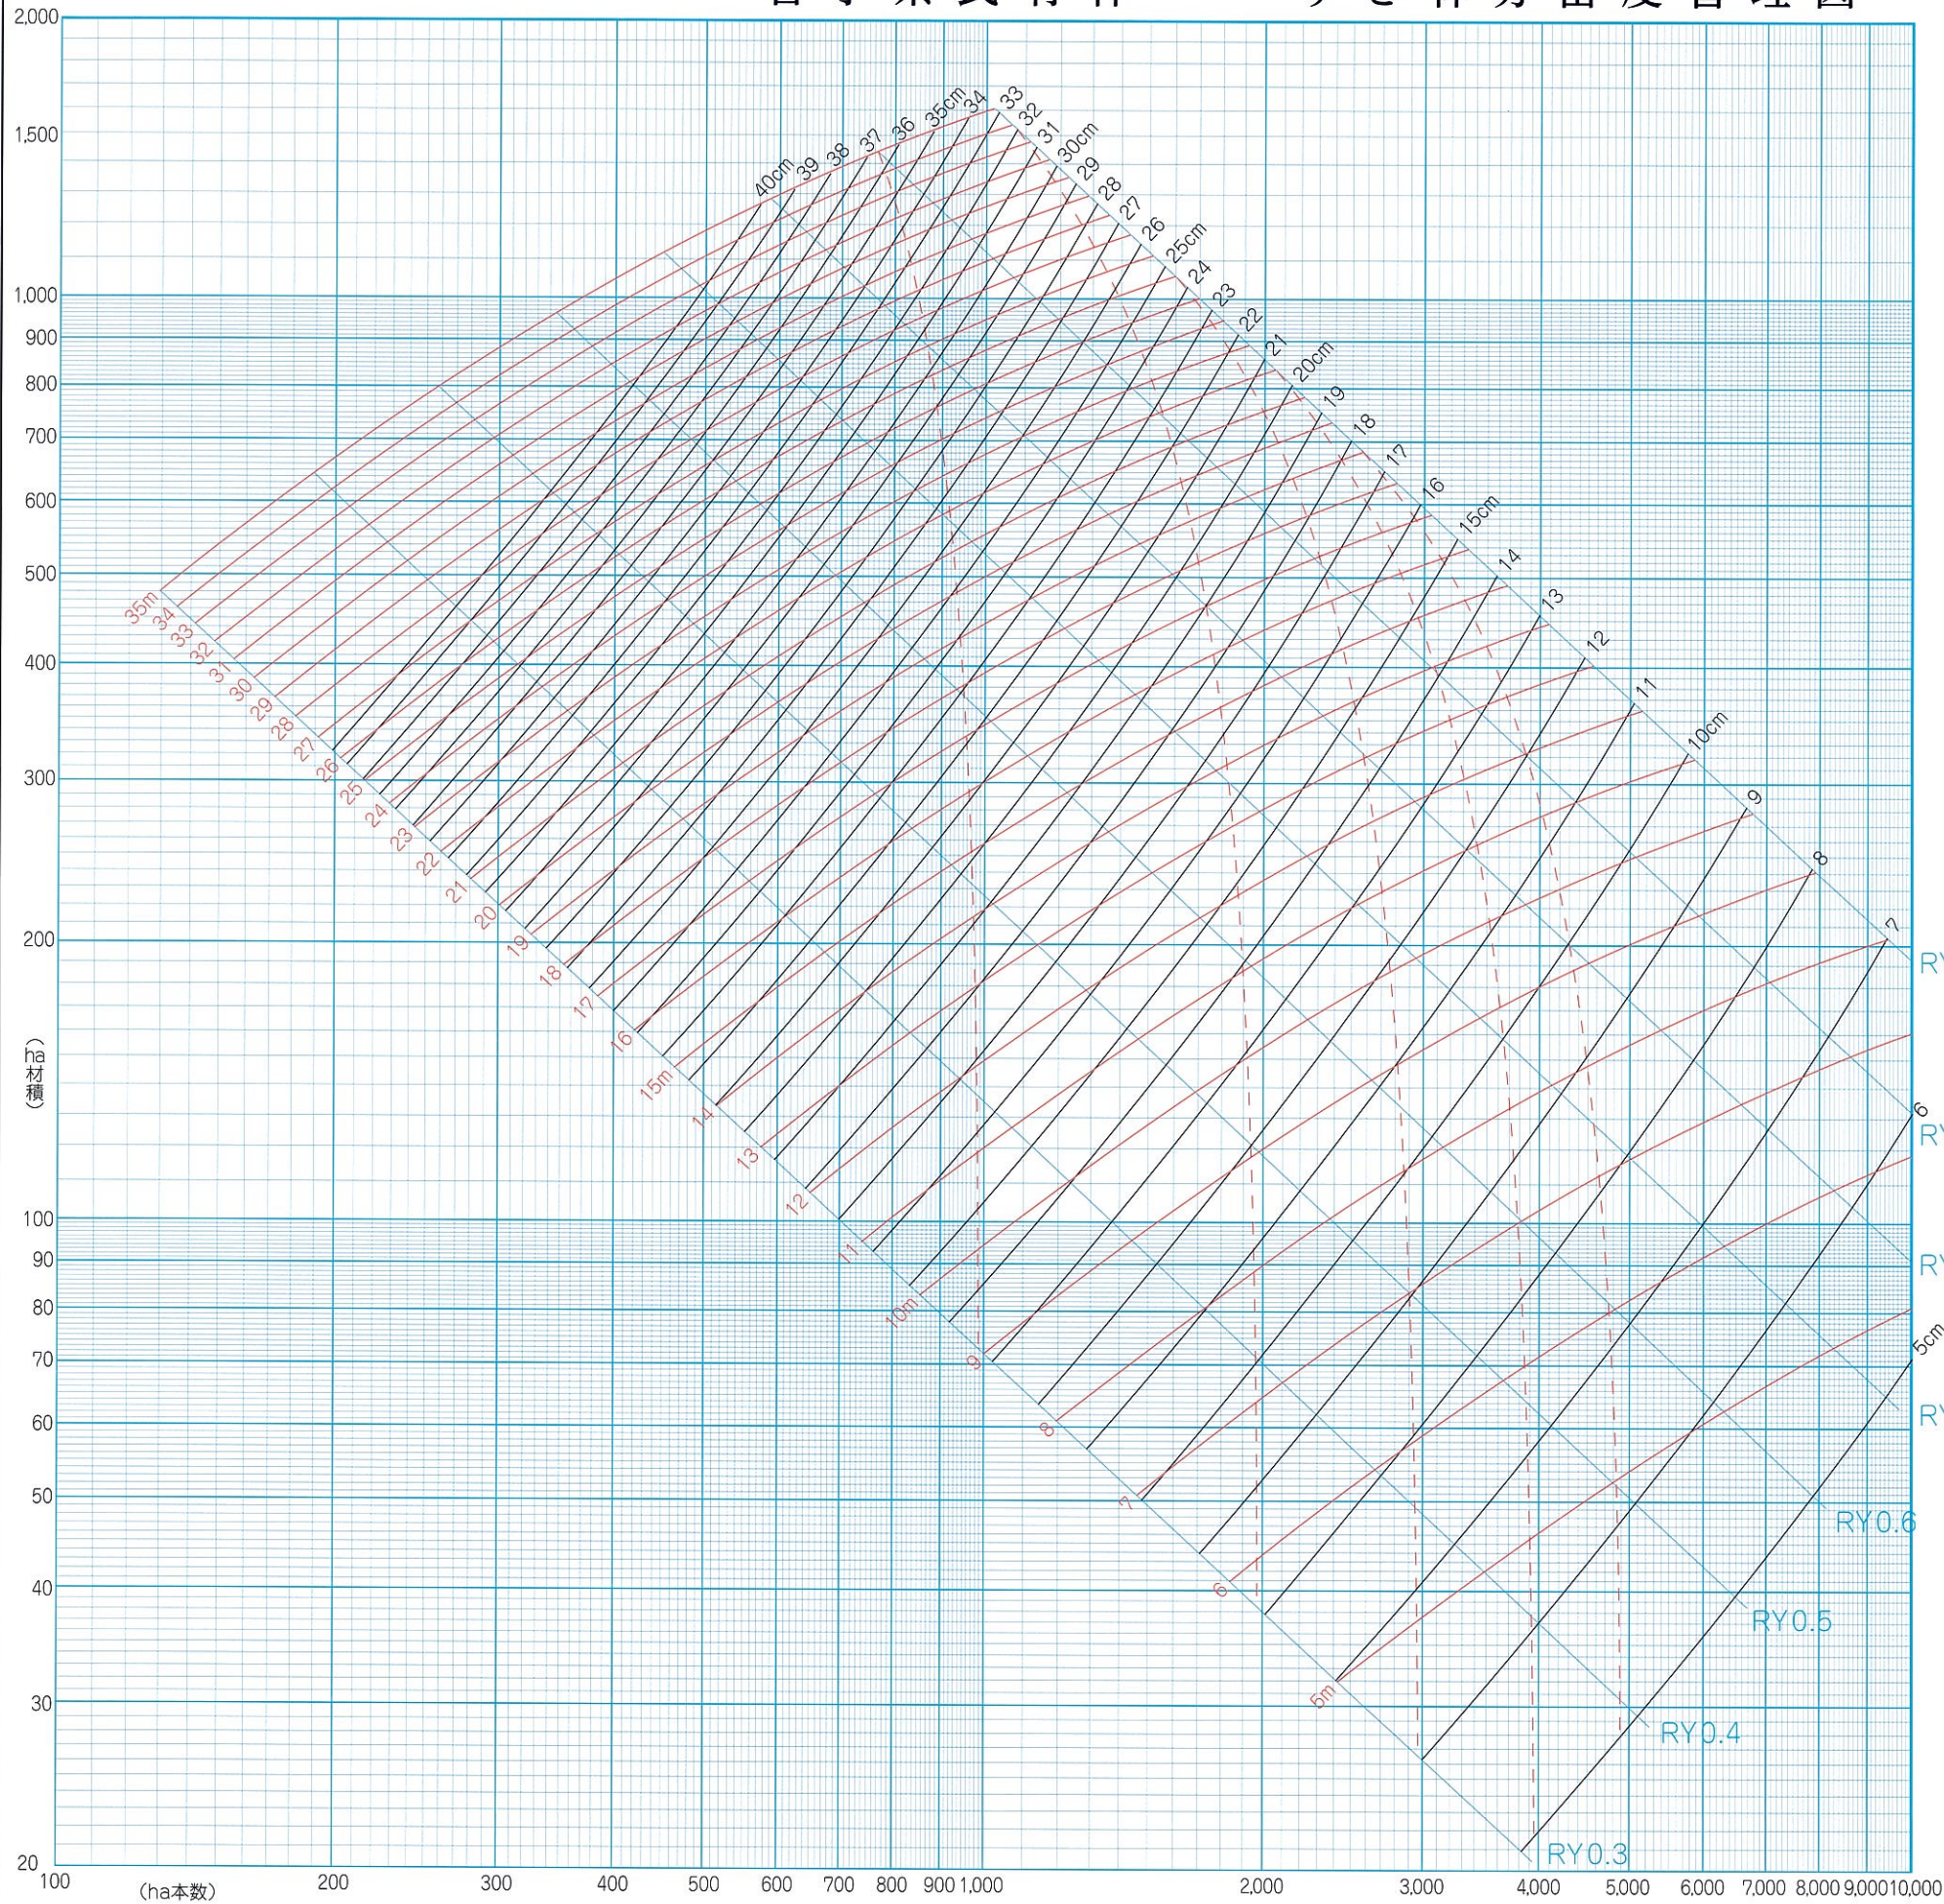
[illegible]

2,000
1,500
1,000
900
800
700
600
500
400
300
200
100
90
80
70
60
50
40
30
20

材積(ha)

100 (ha本数) 200 300 400 500 600 700 800 900 1,000 2,000 3,000 4,000 5,000 6,000 7,000 8,000 9,000 10,000

40cm 39 38 37 36 35cm 34 33 32 31 30cm 29 28 27 26 25cm 24 23 22 21 20cm 19 18 17 16 15cm 14 13 12 11 10cm 9 8 7 6 5cm

35m 34 33 32 31 30 29 28 27 26 25 24 23 22 21 20 19 18 17 16 15m 14 13 12 11 10m 9 8 7 6 5m

RY0.6
RY0.5
RY0.4
RY0.3
RY
RY
RY
RY